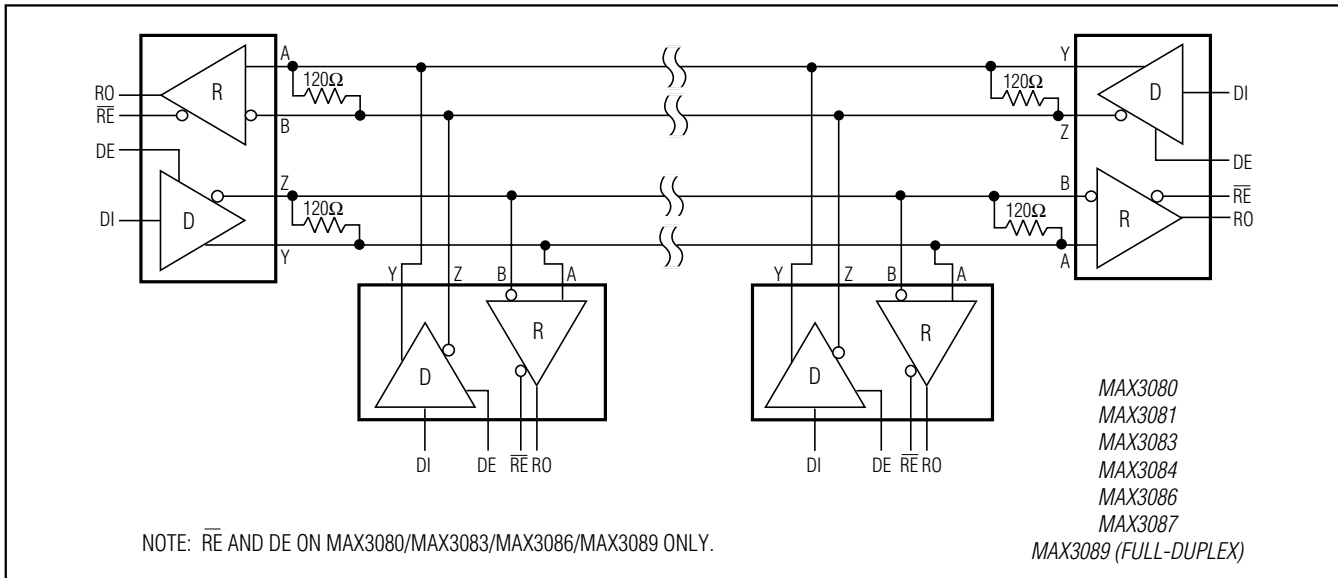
RO
$\overline{RE}$
DE
DI
R
D
A
B
Z
Y
120Ω
120Ω
Y
Z
B
A
D
R
DI
DE $\overline{RE}$ RO
Y
Z
B
A
D
R
DI
DE $\overline{RE}$ RO
Y
Z
B
A
120Ω
120Ω
D
R
DI
DE
$\overline{RE}$
RO

MAX3080
MAX3081
MAX3083
MAX3084
MAX3086
MAX3087
MAX3089 (FULL-DUPLEX)

NOTE: $\overline{RE}$ AND DE ON MAX3080/MAX3083/MAX3086/MAX3089 ONLY.